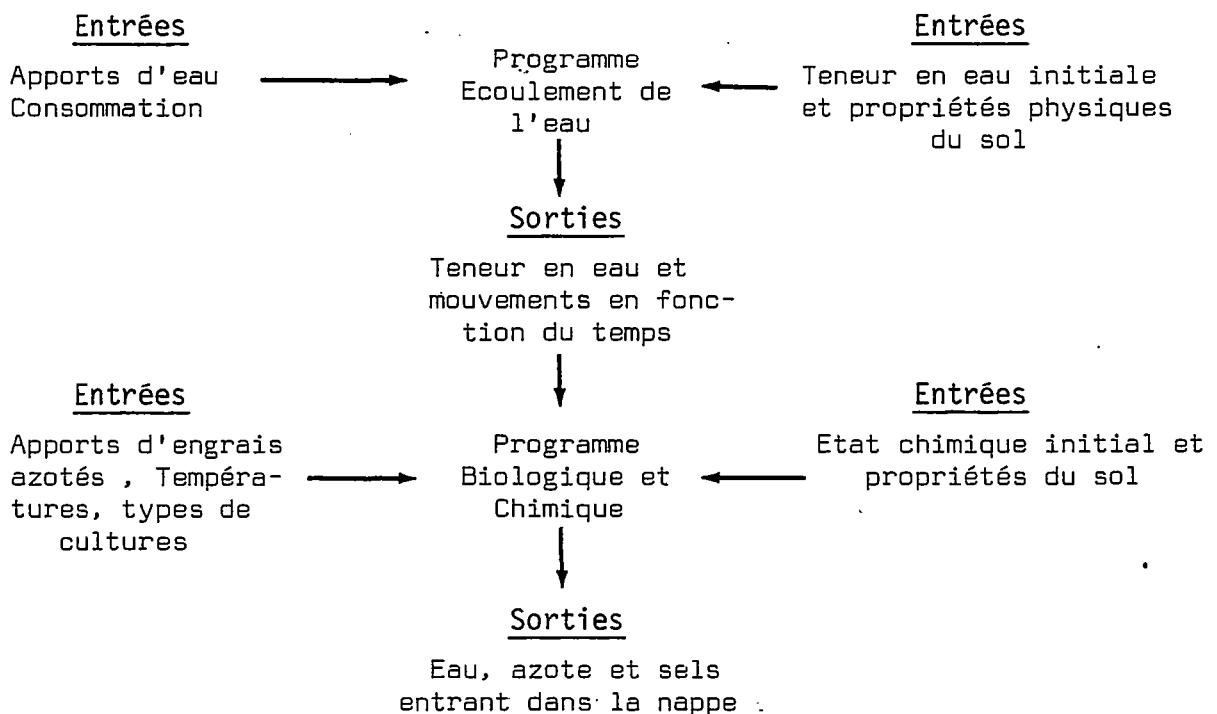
Entrées

Apports d'eau
Consommation

Programme
Ecoulement de
l'eau

Entrées

Teneur en eau initiale
et propriétés physiques
du sol

Sorties

Teneur en eau et
mouvements en fonction du temps

Entrées

Apports d'engrais
azotés , Températures, types de
cultures

Programme
Biologique et
Chimique

Entrées

Etat chimique initial et
propriétés du sol

Sorties

Eau, azote et sels
entrant dans la nappe